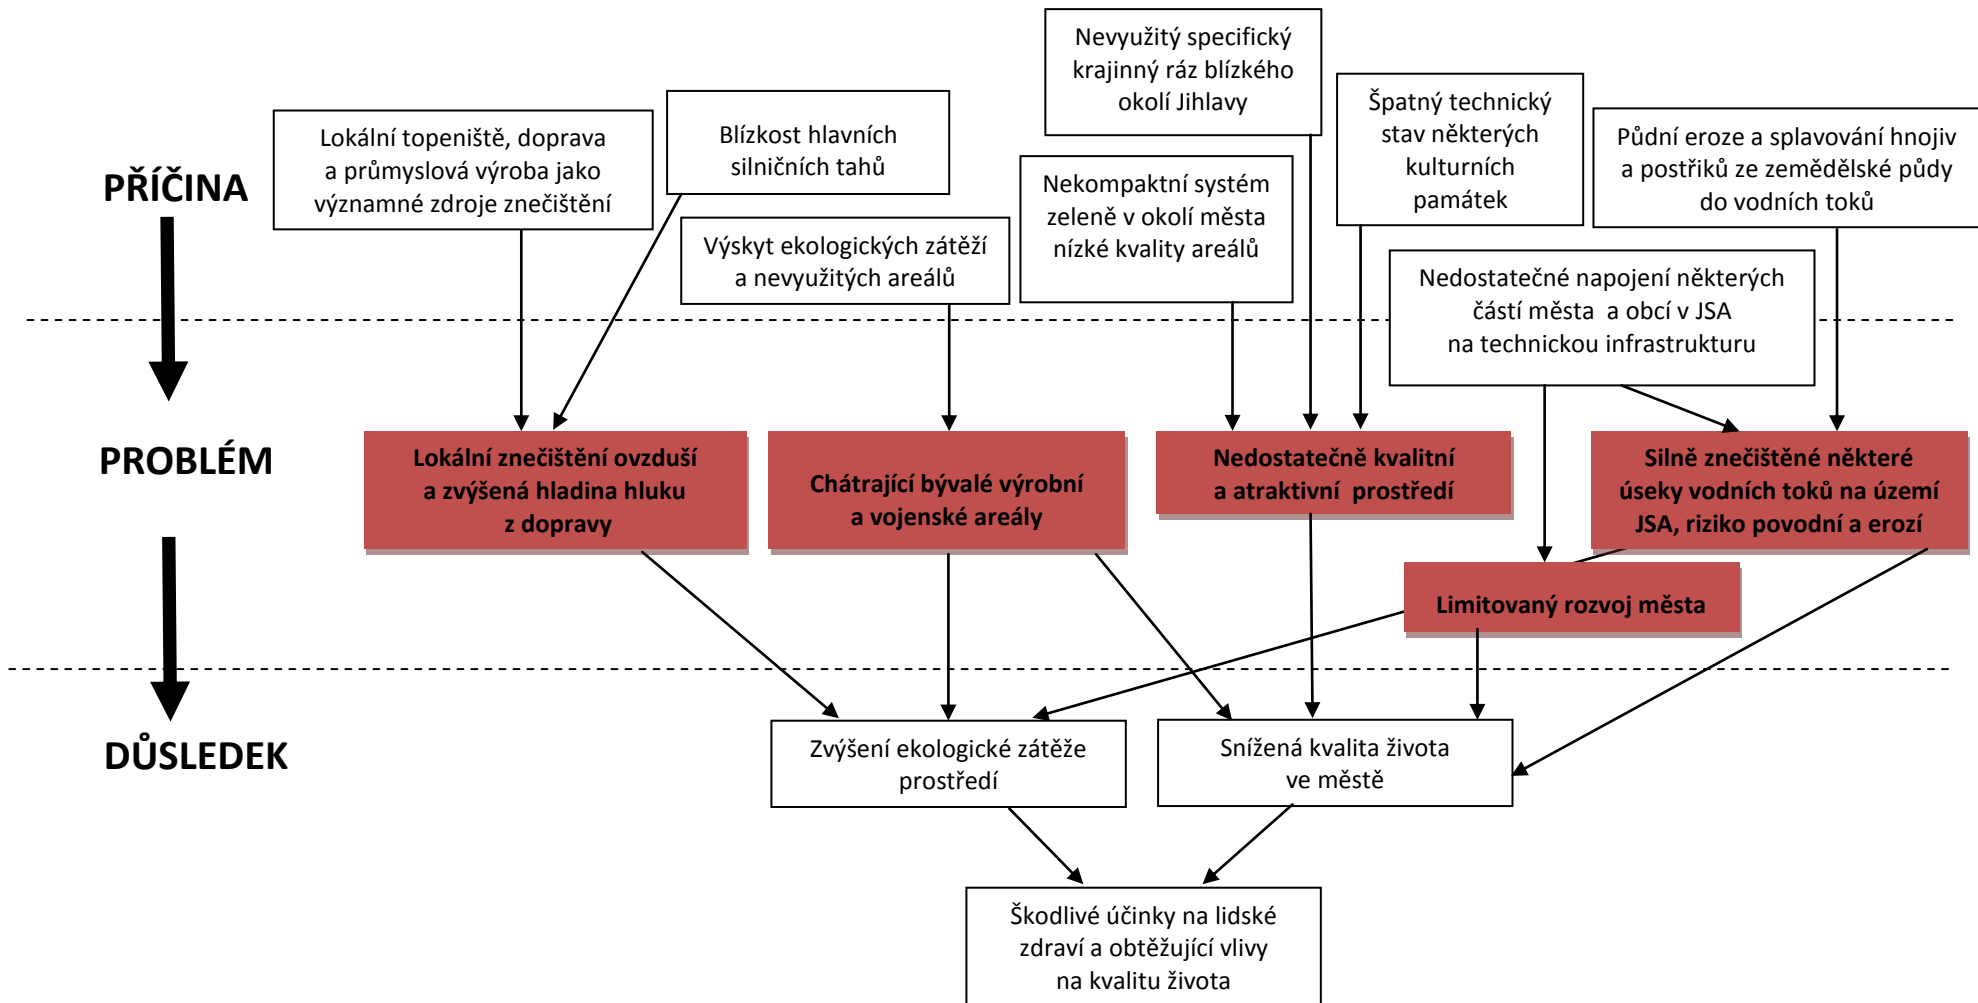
PŘÍČINA

Lokální topeniště, doprava a průmyslová výroba jako významné zdroje znečištění

Blízkost hlavních silničních tahů

Výskyt ekologických zátěží a nevyužitých areálů

Nevyužitý specifický krajinný ráz blízkého okolí Jihlavy

Nekompaktní systém zeleně v okolí města nízké kvality areálů

Špatný technický stav některých kulturních památek

Půdní eroze a splavování hnojiv a postřiků ze zemědělské půdy do vodních toků

Nedostatečné napojení některých částí města a obcí v JSA na technickou infrastrukturu

PROBLÉM

Lokální znečištění ovzduší a zvýšená hladina hluku z dopravy

Chátrající bývalé výrobní a vojenské areály

Nedostatečně kvalitní a atraktivní prostředí

Silně znečištěné některé úseky vodních toků na území JSA, riziko povodní a erozí

Limitovaný rozvoj města

DŮSLEDEK

Zvýšení ekologické zátěže prostředí

Snížená kvalita života ve městě

Škodlivé účinky na lidské zdraví a obtěžující vlivy na kvalitu života